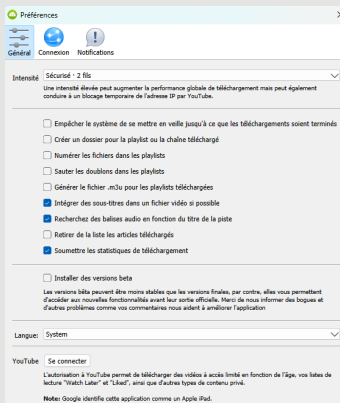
Préférences

Général Connexion Notifications

Intensité Sécurisé · 2 fils

Une intensité élevée peut augmenter la performance globale de téléchargement mais peut également conduire à un blocage temporaire de l'adresse IP par YouTube.

Empêcher le système de se mettre en veille jusqu'à ce que les téléchargements soient terminés

Créer un dossier pour la playlist ou la chaîne téléchargé

Numérer les fichiers dans les playlists

Sauter les doublons dans les playlists

Générer le fichier .m3u pour les playlists téléchargées

Intégrer des sous-titres dans un fichier vidéo si possible

Recherchez des balises audio en fonction du titre de la piste

Retirer de la liste les articles téléchargés

Soumettre les statistiques de téléchargement

Installer des versions beta

Les versions bêta peuvent être moins stables que les versions finales, par contre, elles vous permettent d'accéder aux nouvelles fonctionnalités avant leur sortie officielle. Merci de nous informer des bogues et d'autres problèmes comme vos commentaires nous aident à améliorer l'application

Langue: System

YouTube Se connecter

L'autorisation à YouTube permet de télécharger des vidéos à accès limité en fonction de l'âge, vos listes de lecture "Watch Later" et "Liked", ainsi que d'autres types de contenu privé.

Note: Google identifie cette application comme un Apple iPad.